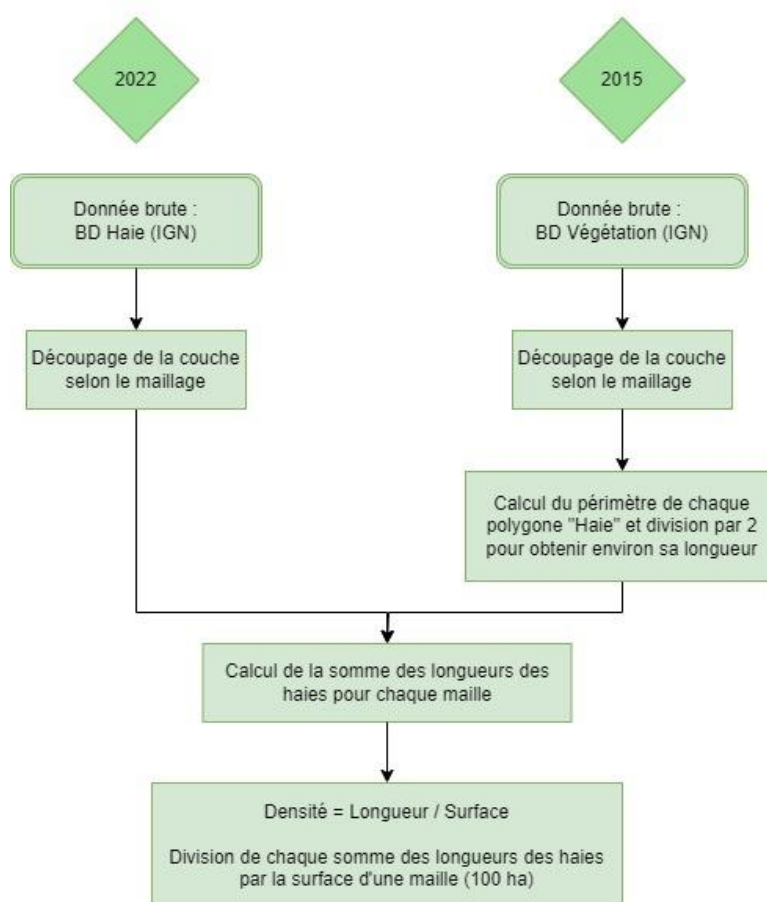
2022

2015

Donnée brute : BD Haie (IGN)

Donnée brute : BD Végétation (IGN)

Découpage de la couche selon le maillage

Découpage de la couche selon le maillage

Calcul du périmètre de chaque polygone "Haie" et division par 2 pour obtenir environ sa longueur

Calcul de la somme des longueurs des haies pour chaque maille

Densité = Longueur / Surface

Division de chaque somme des longueurs des haies par la surface d'une maille (100 ha)